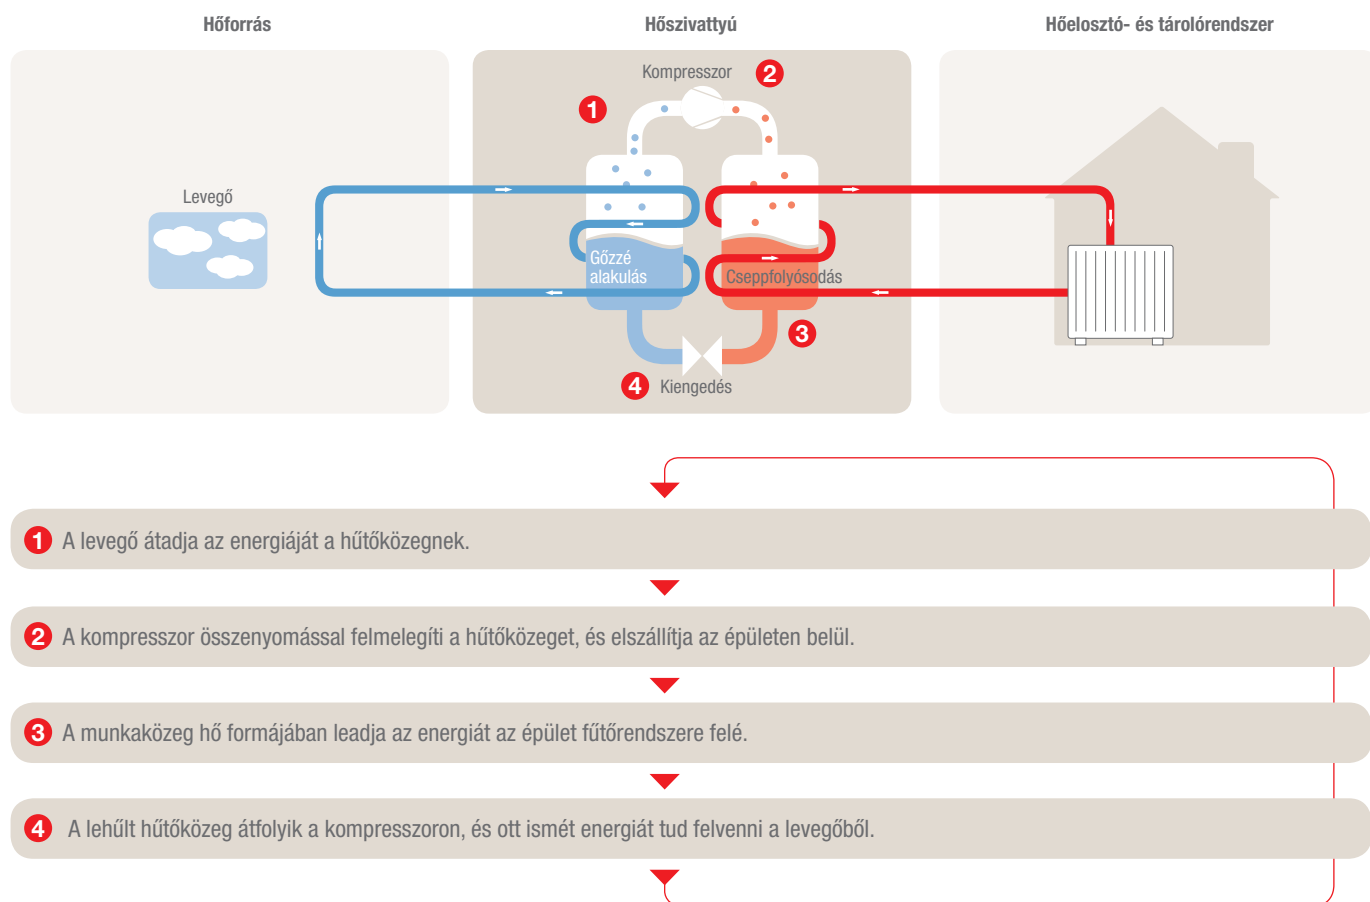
Hőforrás

Hőszivattyú

Hőelosztó- és tárolórendszer

Kompresszor
2
1
Levegő
Gőzzé alakulás
Cseppfolyósodás
3
4
Kiengedés

1 A levegő átadja az energiáját a hűtőközegnek.

2 A kompresszor összenyomással felmelegíti a hűtőközeget, és elszállítja az épületen belül.

3 A munkaközeg hő formájában leadja az energiát az épület fűtőrendszere felé.

4 A lehűlt hűtőközeg átfolyik a kompresszoron, és ott ismét energiát tud felvenni a levegőből.